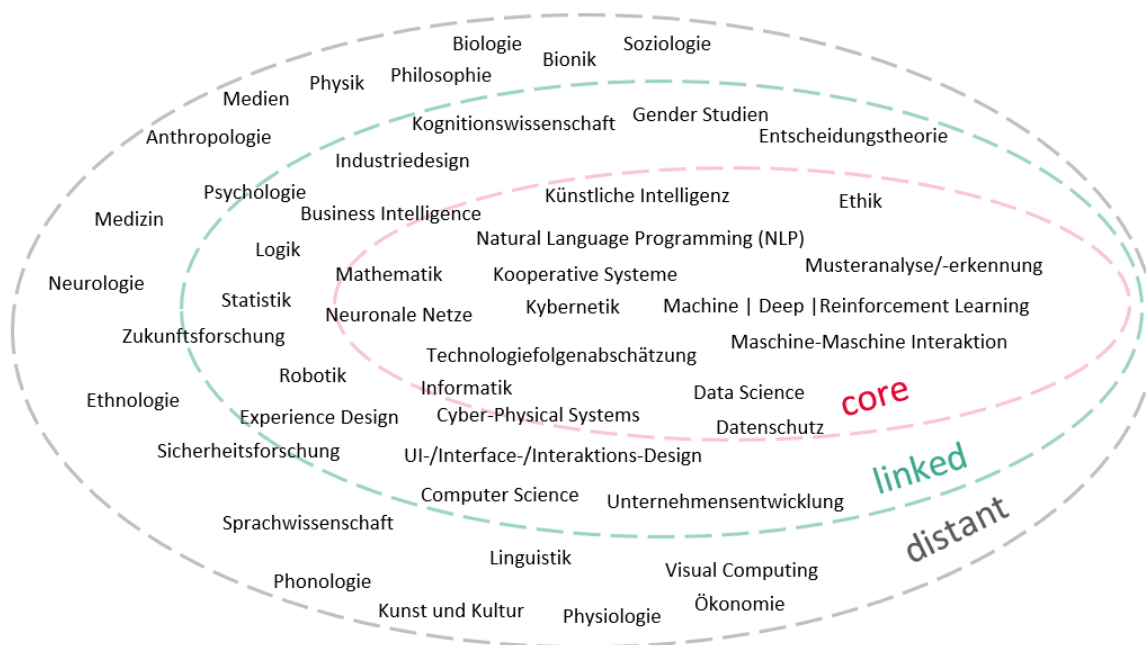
Biologie
Bionik
Soziologie
Physik
Philosophie
Medien
Gender Studien
Kognitionswissenschaft
Anthropologie
Entscheidungstheorie
Industriedesign
Psychologie
Künstliche Intelligenz
Ethik
Medizin
Business Intelligence
Logik
Natural Language Programming (NLP)
Mathematik
Kooperative Systeme
Musteranalyse/-erkennung
Neurologie
Statistik
Neuronale Netze
Kybernetik
Machine | Deep |Reinforcement Learning
Zukunftsforschung
Maschine-Maschine Interaktion
Technologiefolgenabschätzung
Robotik
Informatik
Data Science
core
Ethnologie
Experience Design
Cyber-Physical Systems
Datenschutz
Sicherheitsforschung
UI-/Interface-/Interaktions-Design
linked
Computer Science
Unternehmensentwicklung
Sprachwissenschaft
distant
Linguistik
Visual Computing
Phonologie
Ökonomie
Kunst und Kultur
Physiologie